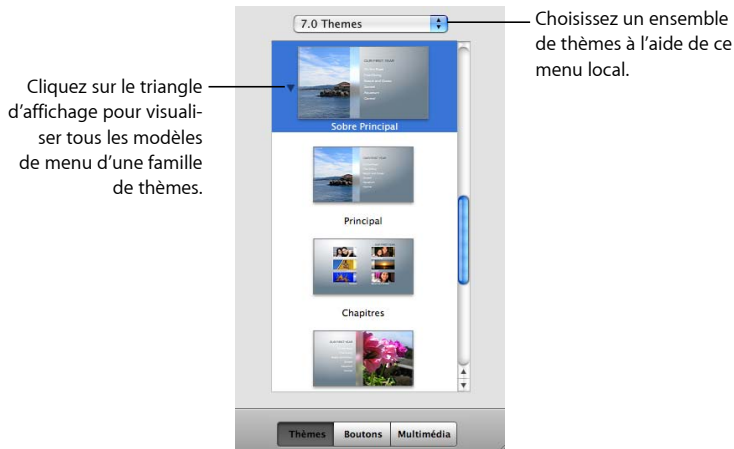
7.0 Themes

Choisissez un ensemble de thèmes à l'aide de ce menu local.

Cliquez sur le triangle d'affichage pour visualiser tous les modèles de menu d'une famille de thèmes.

Sobre Principal

Principal

Chapitres

Thèmes | Boutons | Multimédia